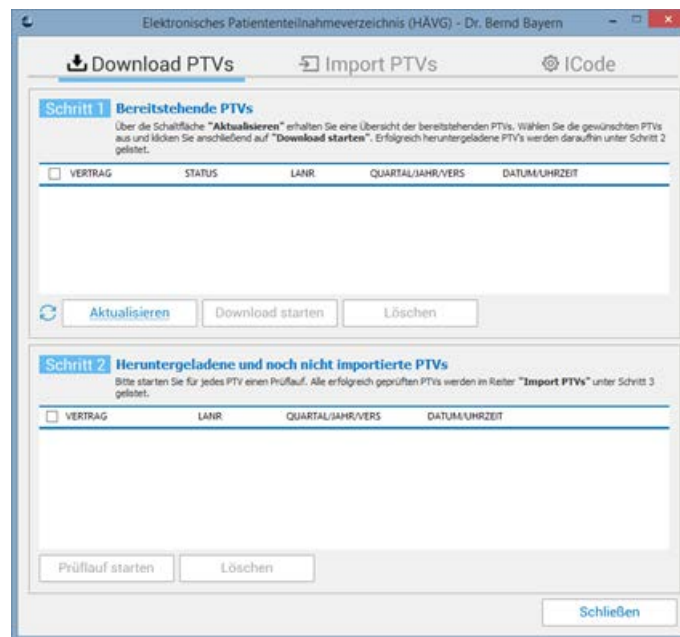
Elektronisches Patiententeilnahmeverzeichnis (HÄVG) - Dr. Bernd Bayern

Download PTVs | Import PTVs | ICode

Schritt 1 Bereitstehende PTVs

Über die Schaltfläche "Aktualisieren" erhalten Sie eine Übersicht der bereitstehenden PTVs. Wählen Sie die gewünschten PTVs aus und klicken Sie anschließend auf "Download starten". Erfolgreich heruntergeladene PTV's werden daraufhin unter Schritt 2 gelistet.

| VERTRAG | STATUS | LANR | QUARTAL/JAHR/VERS | DATUM/UHRZEIT |
|---|---|---|---|---|

Aktualisieren | Download starten | Löschen

Schritt 2 Heruntergeladene und noch nicht importierte PTVs

Bitte starten Sie für jedes PTV einen Prüflauf. Alle erfolgreich geprüften PTVs werden im Reiter "Import PTVs" unter Schritt 3 gelistet.

| VERTRAG | LANR | QUARTAL/JAHR/VERS | DATUM/UHRZEIT |
|---|---|---|---|

Prüflauf starten | Löschen

Schließen